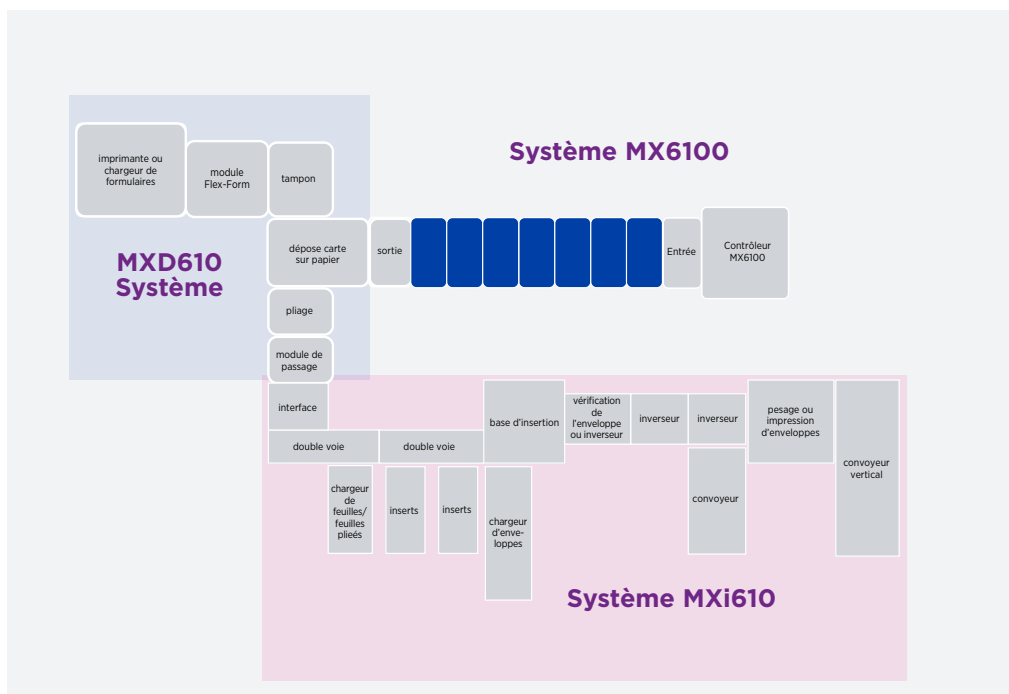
Système MX6100

imprimante ou chargeur de formulaires

module Flex-Form

tampon

MXD610 Système

dépose carte sur papier

sortie

Entrée

Contrôleur MX6100

pliage

module de passage

interface

double voie

double voie

base d'insertion

vérification de l'enveloppe ou inverseur

inverseur

inverseur

pesage ou impression d'enveloppes

convoyeur vertical

chargeur de feuilles/ feuilles pliées

inserts

inserts

chargeur d'enveloppes

convoyeur

Système MXi610